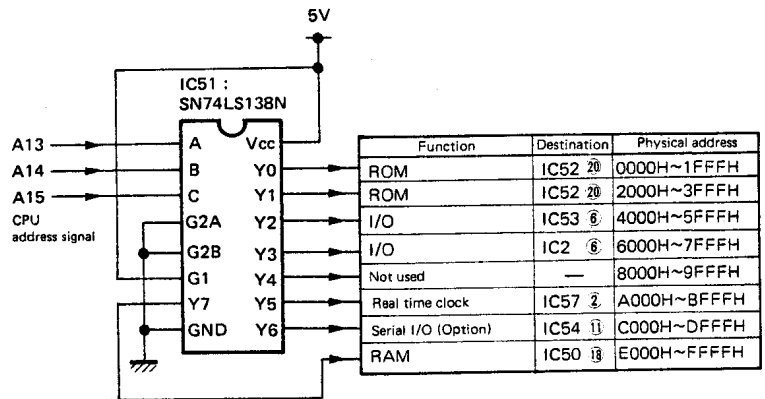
5V

IC51 :
SN74LS138N

A13
A14
A15
CPU
address signal

A
B
C
G2A
G2B
G1
Y7
GND

Vcc
Y0
Y1
Y2
Y3
Y4
Y5
Y6

| Function | Destination | Physical address |
|---|---|---|
| ROM | IC52 ⑳ | 0000H~1FFFH |
| ROM | IC52 ⑳ | 2000H~3FFFH |
| I/O | IC53 ⑥ | 4000H~5FFFH |
| I/O | IC2 ⑥ | 6000H~7FFFH |
| Not used | — | 8000H~9FFFH |
| Real time clock | IC57 ② | A000H~BFFFH |
| Serial I/O (Option) | IC54 ⑪ | C000H~DFFFH |
| RAM | IC50 ⑱ | E000H~FFFFH |